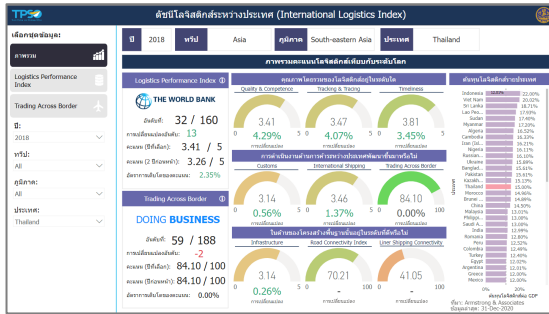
TPSO

ดัชนีโลจิสติกส์ระหว่างประเทศ (International Logistics Index)

เลือกชุดข้อมูล:

ภาพรวม

Logistics Performance Index

Trading Across Border

ปี:
2018

ทวีป:
Asia

ภูมิภาค:
South-eastern Asia

ประเทศ:
Thailand

| ปี | 2018 | ทวีป | Asia | ภูมิภาค | South-eastern Asia | ประเทศ | Thailand |
|---|---|---|---|---|---|---|---|

ภาพรวมคะแนนโลจิสติกส์เทียบกับระดับโลก

Logistics Performance Index

THE WORLD BANK

อันดับที่: 32 / 160

การเปลี่ยนแปลงอันดับ: 13

คะแนน (ปีที่เลือก): 3.41 / 5

คะแนน (2 ปีก่อนหน้า): 3.26 / 5

อัตราการเติบโตของคะแนน: 2.35%

Trading Across Border

DOING BUSINESS

อันดับที่: 59 / 188

การเปลี่ยนแปลงอันดับ: -2

คะแนน (ปีที่เลือก): 84.10 / 100

คะแนน (ปีก่อนหน้า): 84.10 / 100

อัตราการเติบโตของคะแนน: 0.00%

คุณภาพโครงสร้างโลจิสติกส์อยู่ในระดับใด

Quality & Competence
1 3.41 5
4.29%
การเปลี่ยนแปลง

Tracking & Tracing
1 3.47 5
4.07%
การเปลี่ยนแปลง

Timeliness
1 3.81 5
3.85%
การเปลี่ยนแปลง

การดำเนินงานด้านการค้าระหว่างประเทศพัฒนาขึ้นมากน้อยเพียงใด

Customs
1 3.14 5
0.56%
การเปลี่ยนแปลง

International Shipping
1 3.46 5
1.37%
การเปลี่ยนแปลง

Trading Across Border
0 84.10 100
0.00%
การเปลี่ยนแปลง

โครงสร้างพื้นฐานมีความพร้อมเพียงใด

Infrastructure
1 3.14 5
0.26%
การเปลี่ยนแปลง

Road Connectivity Index
0 70.21 100
-
การเปลี่ยนแปลง

Liner Shipping Connectivity
0 - 100
-
การเปลี่ยนแปลง

ต้นทุนโลจิสติกส์ต่อ GDP

Indonesia 22.70%
Viet Nam 20.02%
Sri Lanka 18.71%
Lao Peo... 17.93%
Sudan 17.48%
Myanmar 17.03%
Algeria 16.93%
Cambodia 16.13%
Iran (Isl... 16.13%
Nigeria 16.10%
Russian... 16.10%
Ukraine 16.02%
Banglad... 15.86%
Pakistan 15.30%
Kazakh... 15.02%
Thailand 14.0%
Morocco 14.66%
Brunei... 13.99%
China 14.60%
Malaysia 12.01%
Philippi... 13.01%
Saudi A... 13.01%
India 12.01%
Romania 12.01%
Peru 12.01%
Colombia 12.01%
Turkey 12.01%
Egypt 12.01%
Argentina 12.01%
Greece 12.01%
Chile 12.01%

ต้นทุนโลจิสติกส์ต่อ GDP

ที่มา: Armstrong & Associates
ข้อมูล ณ วันที่: 31-Dec-2020